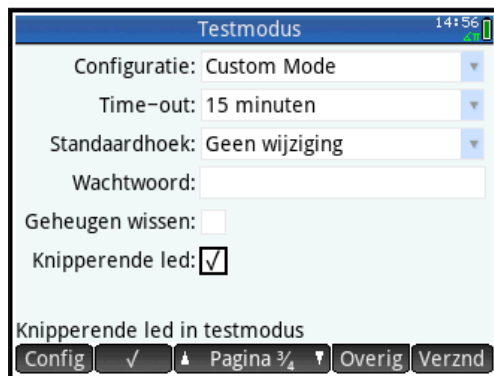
Testmodus 14:56

Configuratie: Custom Mode

Time-out: 15 minuten

Standaardhoek: Geen wijziging

Wachtwoord:

Geheugen wissen:

Knipperende led: √

Knipperende led in testmodus

Config | √ | Pagina ¾ | Overig | Verznd